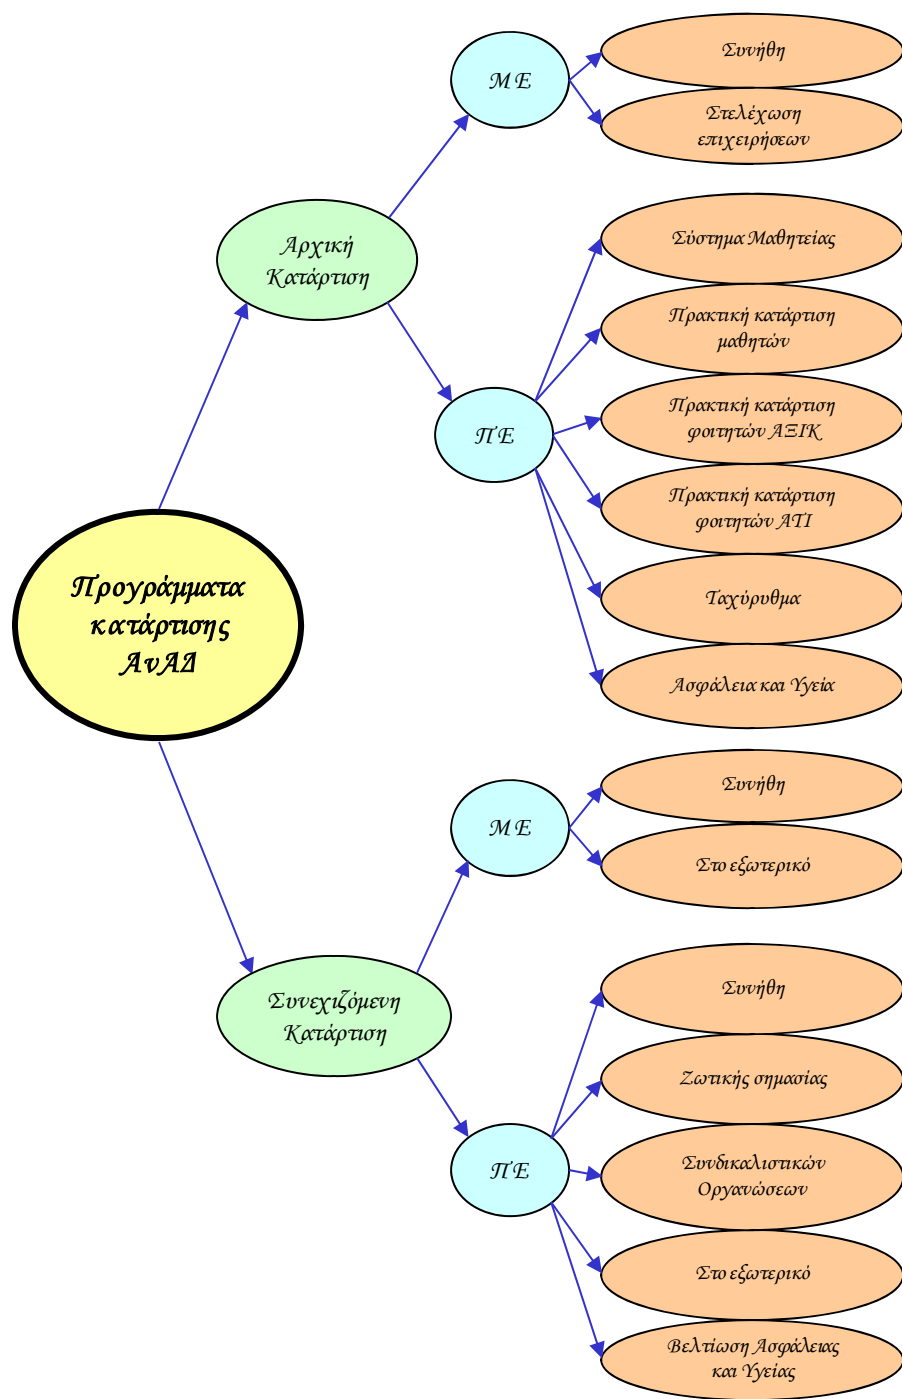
Προγράμματα κατάρτισης ΑνΑΔ

Αρχική Κατάρτιση

ΜΕ

Συνήθη

Στελέχωση επιχειρήσεων

ΠΕ

Σύστημα Μαθητείας

Πρακτική κατάρτιση μαθητών

Πρακτική κατάρτιση φοιτητών ΑΞΙΚ

Πρακτική κατάρτιση φοιτητών ΑΤΙ

Ταχύρυθμα

Ασφάλεια και Υγεία

Συνεχιζόμενη Κατάρτιση

ΜΕ

Συνήθη

Στο εξωτερικό

ΠΕ

Συνήθη

Ζωτικής σημασίας

Συνδικαλιστικών Οργανώσεων

Στο εξωτερικό

Βελτίωση Ασφάλειας και Υγείας